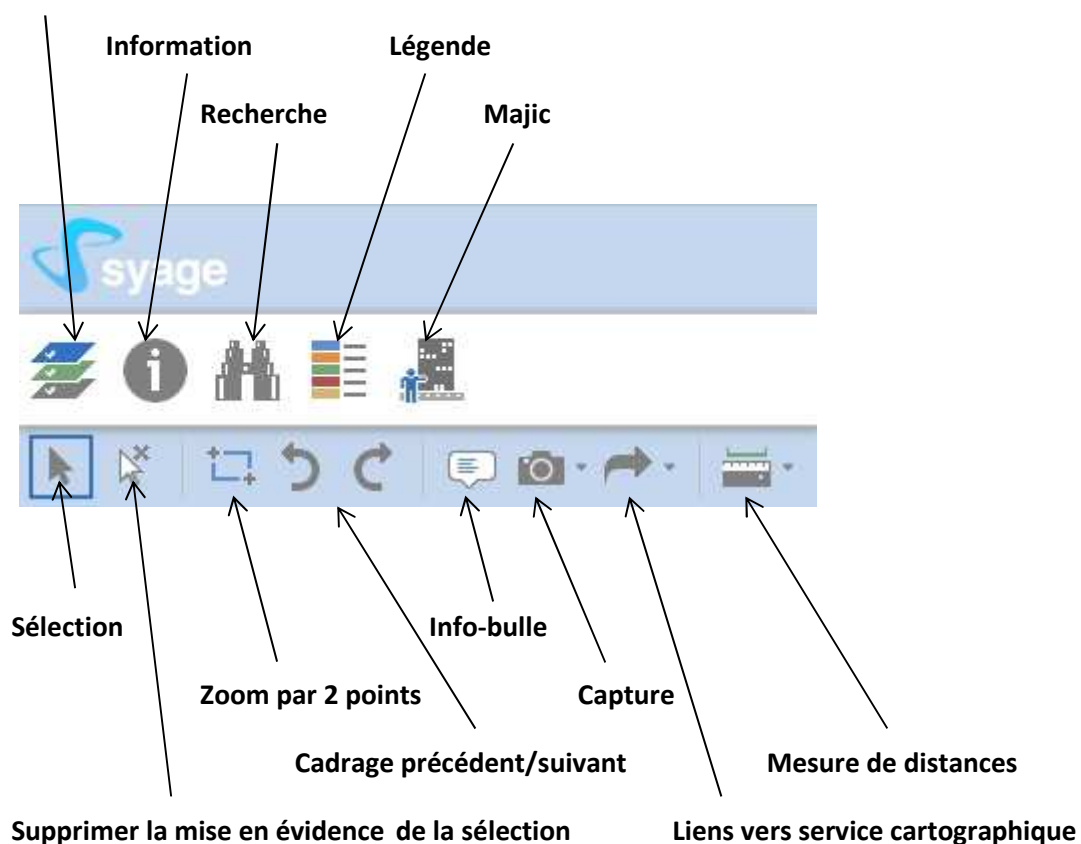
Information

Légende

Recherche

Majic

syage

Sélection

Info-bulle

Zoom par 2 points

Capture

Cadrage précédent/suivant

Mesure de distances

Supprimer la mise en évidence de la sélection

Liens vers service cartographique